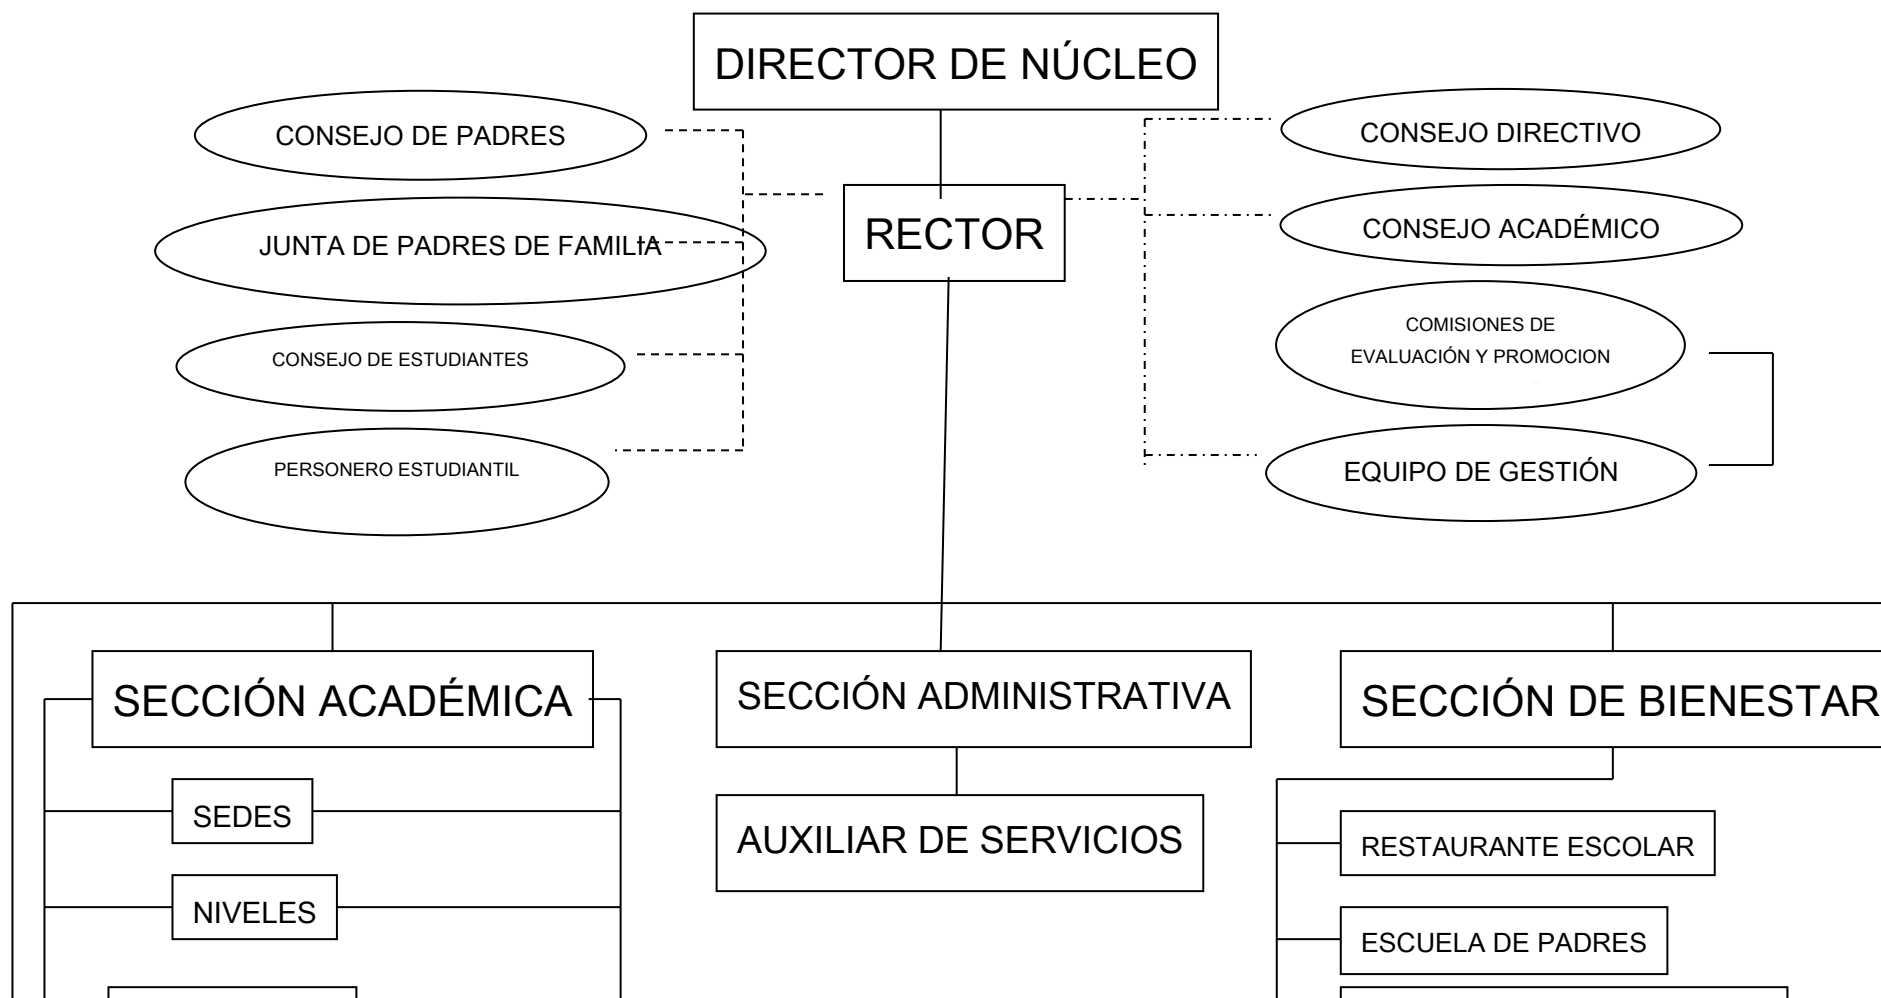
DIRECTOR DE NÚCLEO

CONSEJO DE PADRES

JUNTA DE PADRES DE FAMILIA

CONSEJO DE ESTUDIANTES

PERSONERO ESTUDIANTIL

RECTOR

CONSEJO DIRECTIVO

CONSEJO ACADÉMICO

COMISIONES DE EVALUACIÓN Y PROMOCION

EQUIPO DE GESTIÓN

SECCIÓN ACADÉMICA

SEDES

NIVELES

SECCIÓN ADMINISTRATIVA

AUXILIAR DE SERVICIOS

SECCIÓN DE BIENESTAR

RESTAURANTE ESCOLAR

ESCUELA DE PADRES